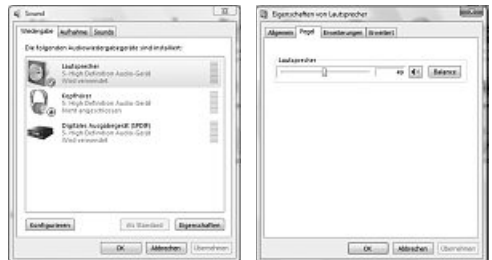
Sound

Wiedergabe Aufnahme Sounds

Die folgenden Audiowiedergabegeräte sind installiert:

Lautsprecher
5- High Definition Audio-Gerät
Wird verwendet

Kopfhörer
5- High Definition Audio-Gerät
Nicht angeschlossen

Digitales Ausgabegerät (SPDIF)
5- High Definition Audio-Gerät
Wird verwendet

Konfigurieren
Als Standard
Eigenschaften

OK Abbrechen Übernehmen

Eigenschaften von Lautsprecher

Allgemein Pegel Erweiterungen Erweitert

Lautsprecher

49

Balance

OK Abbrechen Übernehmen